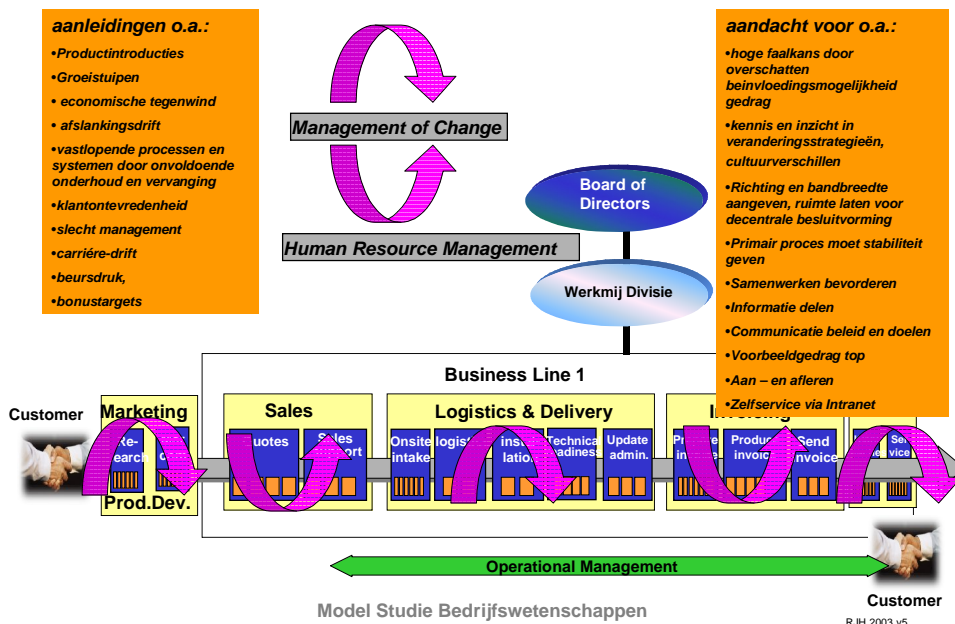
aanleidingen o.a.:
•Productintroducties
•Groeistuipen
• economische tegenwind
• afslankingsdrift
•vastlopende processen en systemen door onvoldoende onderhoud en vervanging
•klantontevredenheid
•slecht management
•carriére-drift
•beursdruk,
•bonustargets

Management of Change

Human Resource Management

aandacht voor o.a.:
•hoge faalkans door overschatten beinvloedingsmogelijkheid gedrag
•kennis en inzicht in veranderingsstrategieën, cultuurverschillen
•Richting en bandbreedte aangeven, ruimte laten voor decentrale besluitvorming
•Primair proces moet stabiliteit geven
•Samenwerken bevorderen
•Informatie delen
•Communicatie beleid en doelen
•Voorbeeldgedrag top
•Aan – en afleren
•Zelfservice via Intranet

Board of Directors

Werkmij Divisie

Business Line 1

Customer

Marketing

Re-search

Prod.Dev.

Sales

Quotes

Sales support

Logistics & Delivery

Onsite intake

logist

instal lation

Technical readiness

Update admin.

Invoicing

Pre invoice

Produce invoice

Send invoice

Ser vice

Operational Management

Model Studie Bedrijfswetenschappen

Customer

RJH 2003 v5